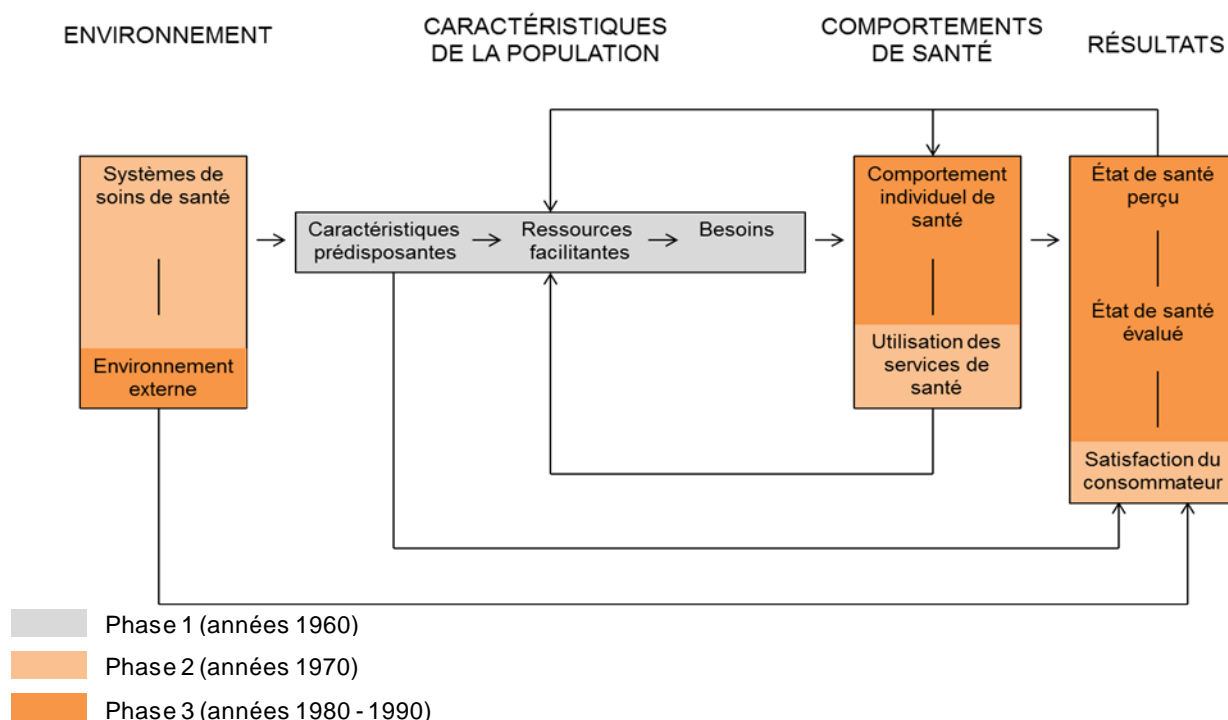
ENVIRONNEMENT

CARACTÉRISTIQUES DE LA POPULATION

COMPORTEMENTS DE SANTÉ

RÉSULTATS

Systèmes de soins de santé

Environnement externe

Caractéristiques prédisposantes

Ressources facilitantes

Besoins

Comportement individuel de santé

Utilisation des services de santé

État de santé perçu

État de santé évalué

Satisfaction du consommateur

Phase 1 (années 1960)

Phase 2 (années 1970)

Phase 3 (années 1980 - 1990)